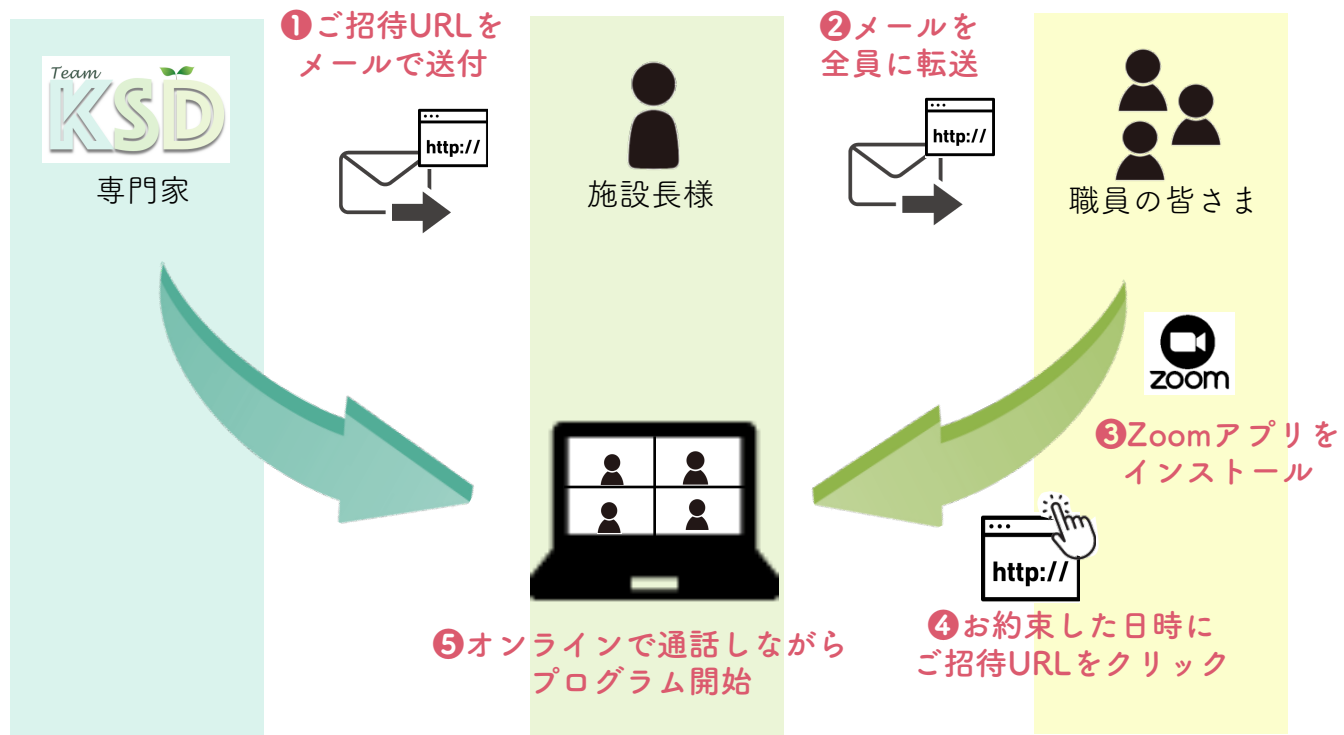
Team KSD

専門家

❶ご招待URLをメールで送付

http://

施設長様

❷メールを全員に転送

http://

職員の皆さま

zoom

❸Zoomアプリをインストール

http://

❹お約束した日時にご招待URLをクリック

❺オンラインで通話しながらプログラム開始